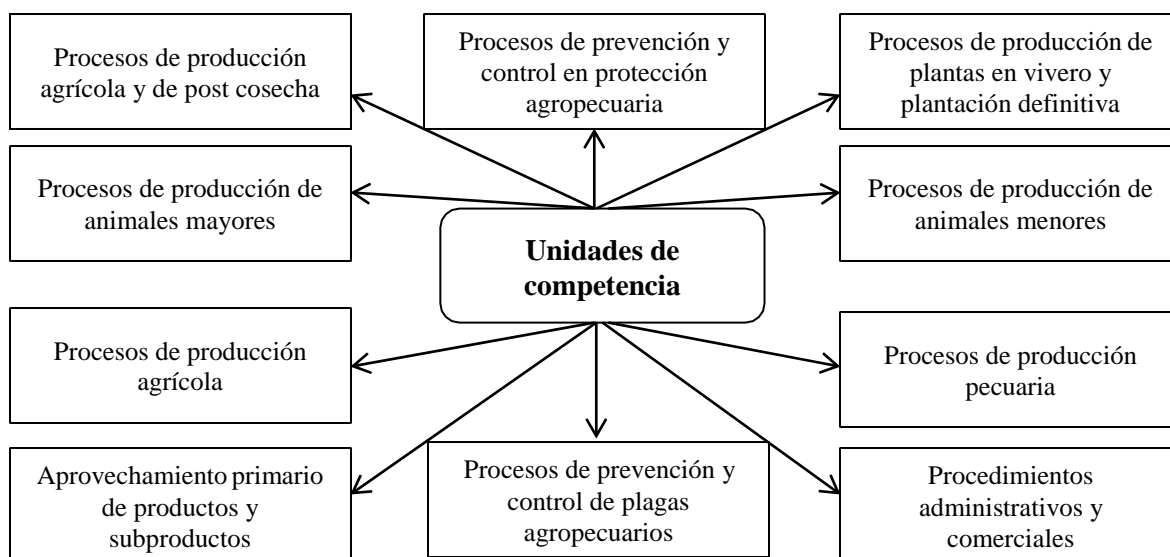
Procesos de producción agrícola y de post cosecha

Procesos de prevención y control en protección agropecuaria

Procesos de producción de plantas en vivero y plantación definitiva

Procesos de producción de animales mayores

Unidades de competencia

Procesos de producción de animales menores

Procesos de producción agrícola

Procesos de producción pecuaria

Aprovechamiento primario de productos y subproductos

Procesos de prevención y control de plagas agropecuarios

Procedimientos administrativos y comerciales